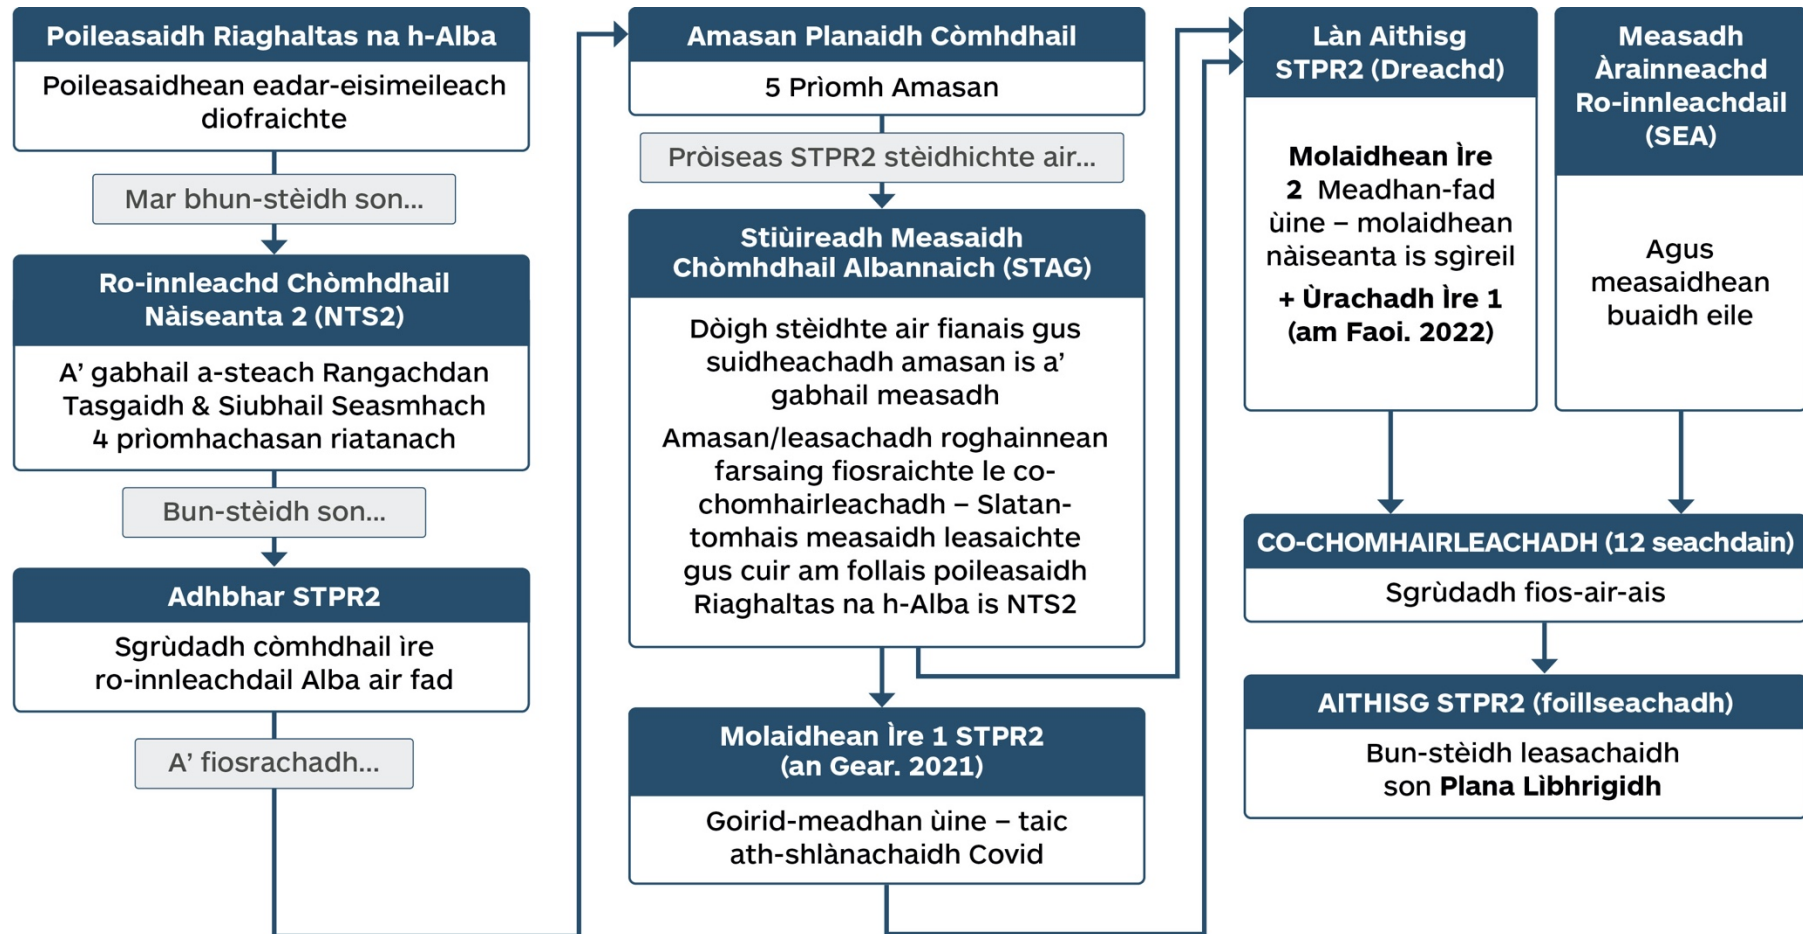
Poileasaidh Riaghaltas na h-Alba

Poileasaidhean eadar-eisimeileach diofraichte

Mar bhun-stèidh son...

Ro-innleachd Chòmhdhail Nàiseanta 2 (NTS2)

A' gabhail a-steach Rangachdan Tasgaidh & Siubhail Seasmhach 4 prìomhachasan riatanach

Bun-stèidh son...

Adhbhar STPR2

Sgrùdadh còmhdhail ìre ro-innleachdail Alba air fad

A' fiosrachadh...

Amasan Planaidh Còmhdhail

5 Prìomh Amasan

Pròiseas STPR2 stèidhichte air...

Stiùireadh Measaidh Chòmhdhail Albannaich (STAG)

Dòigh stèidhte air fianais gus suidheachadh amasan is a' gabhail measadh

Amasan/leasachadh roghainnean farsaing fiosraichte le co-chomhairleachadh – Slatan-tomhais measaidh leasaichte gus cuir am follais poileasaidh Riaghaltas na h-Alba is NTS2

Molaidhean Ìre 1 STPR2 (an Gear. 2021)

Goirid-meadhan ùine – taic ath-shlànachaidh Covid

Làn Aithisg STPR2 (Dreachd)

Molaidhean Ìre 2 Meadhan-fad ùine – molaidhean nàiseanta is sgìreil

+ Ùrachadh Ìre 1 (am Faoi. 2022)

Measadh Àrainneachd Ro-innleachdail (SEA)

Agus measaidhean buaidh eile

CO-CHOMHAIRLEACHADH (12 seachdain)

Sgrùdadh fios-air-ais

AITHISG STPR2 (foillseachadh)

Bun-stèidh leasachaidh son Plana Lìbhrigidh